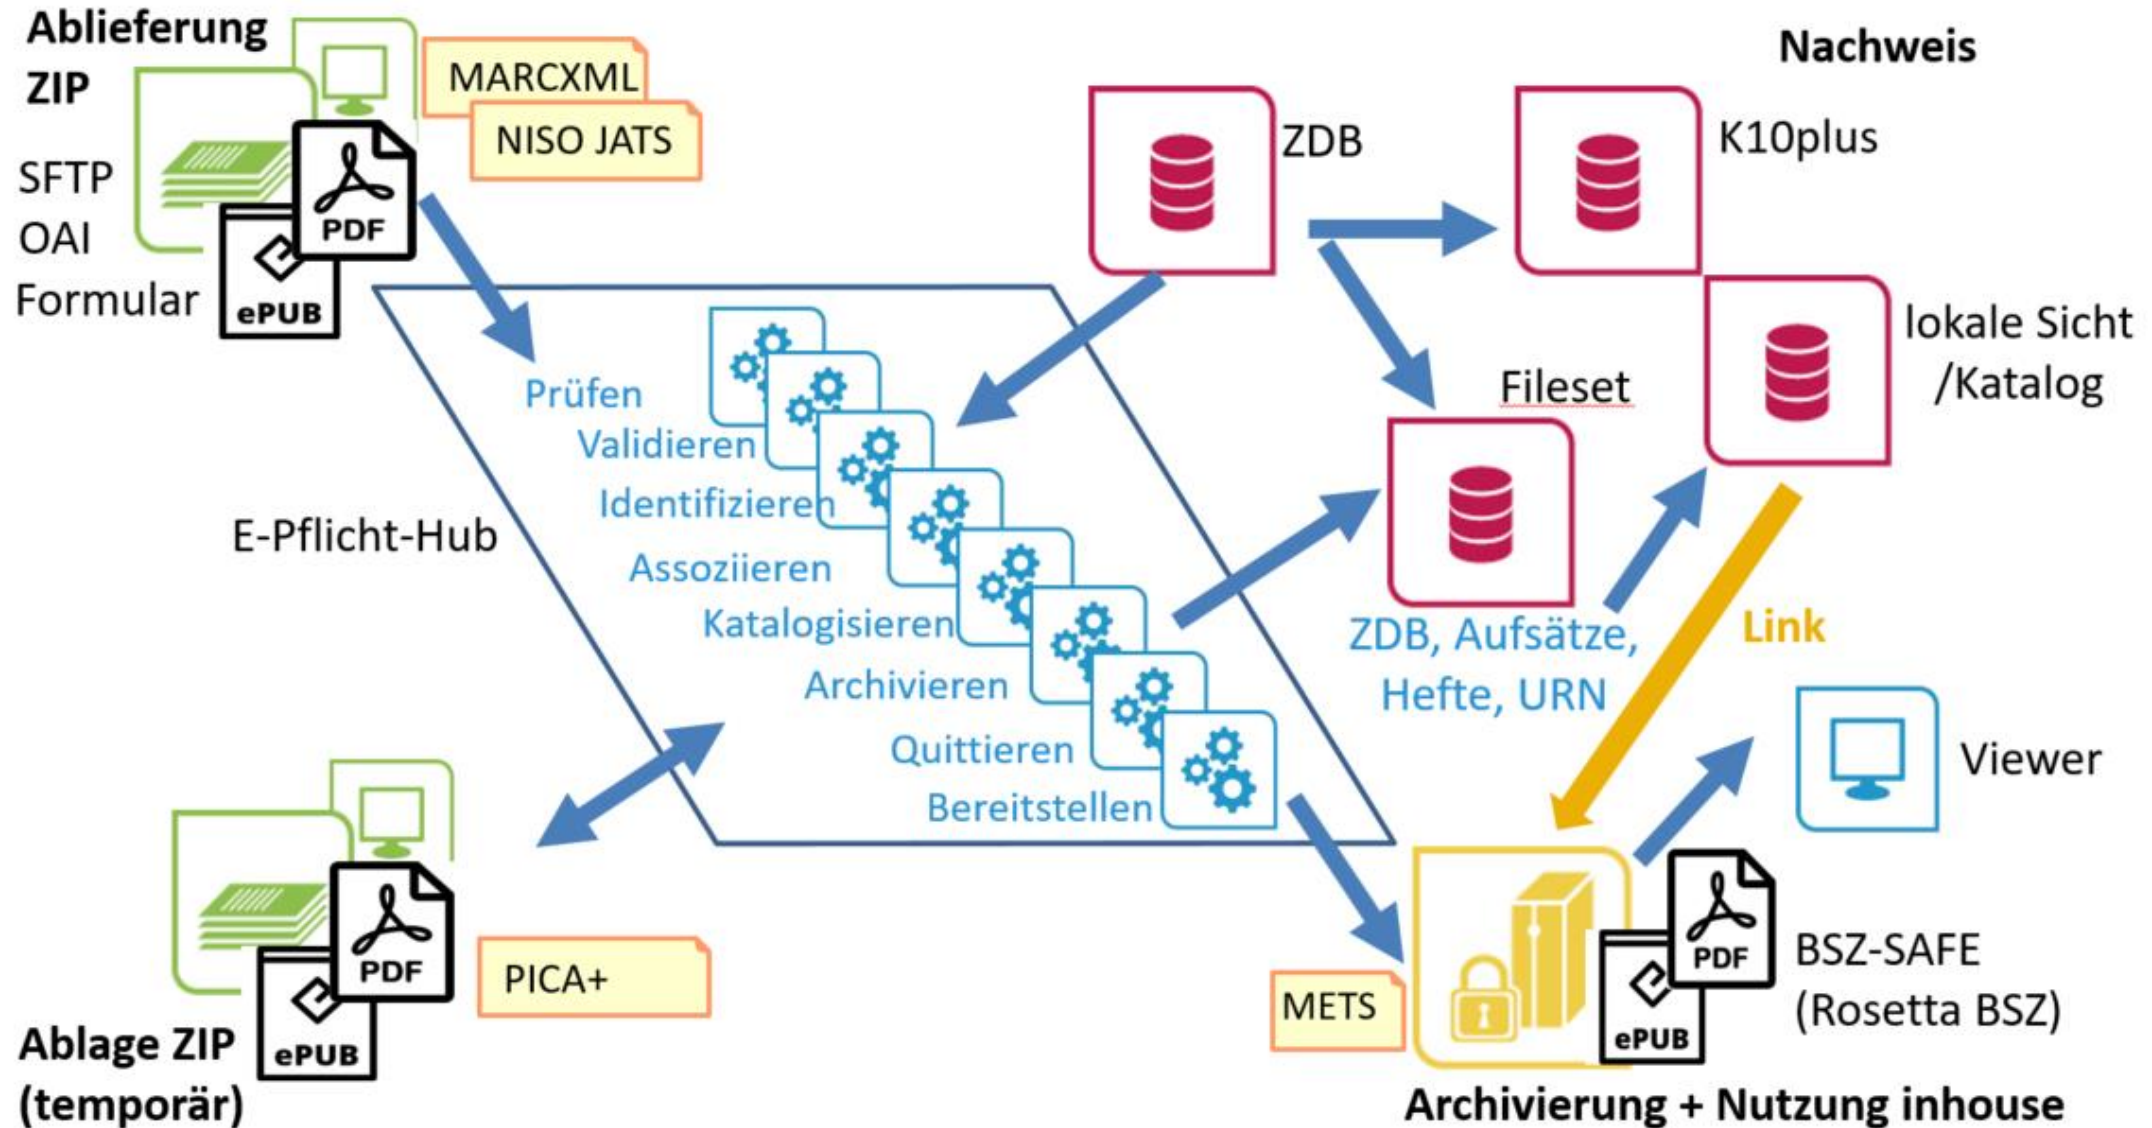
Ablieferung ZIP

SFTP
OAI
Formular

MARCXML
NISO JATS

PDF
ePUB

ZDB

Nachweis

K10plus

lokale Sicht /Katalog

Fileset

Prüfen
Validieren
Identifizieren
Assoziieren
Katalogisieren
Archivieren
Quittieren
Bereitstellen

E-Pflicht-Hub

ZDB, Aufsätze, Hefte, URN

Link

Viewer

PDF
ePUB

PICA+

Ablage ZIP (temporär)

METS

PDF
ePUB

BSZ-SAFE (Rosetta BSZ)

Archivierung + Nutzung inhouse